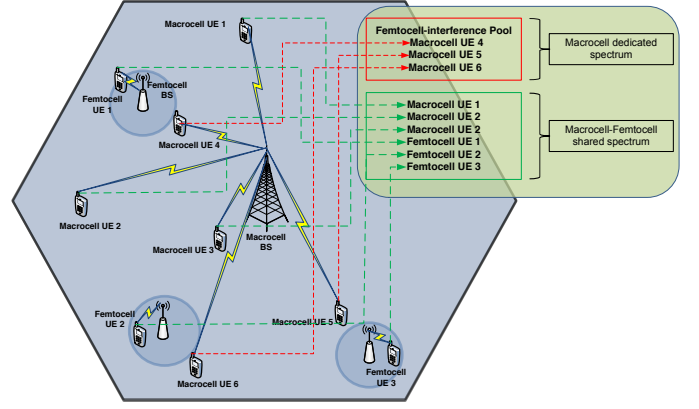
Macrocell UE 1

Femtocell-interference Pool
Macrocell UE 4
Macrocell UE 5
Macrocell UE 6

Macrocell dedicated spectrum

Femtocell BS
Femtocell UE 1

Macrocell UE 1
Macrocell UE 2
Macrocell UE 2
Femtocell UE 1
Femtocell UE 2
Femtocell UE 3

Macrocell-Femtocell shared spectrum

Macrocell UE 4

Macrocell UE 2

Macrocell UE 3
Macrocell BS

Femtocell UE 2
Macrocell UE 5

Macrocell UE 6
Femtocell UE 3